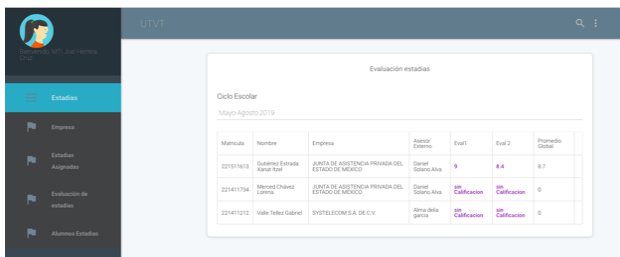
Bienvenido MTI Jose Herrera Cruz

UTVT

Estadias

Empresa

Estadias Asignadas

Evaluación de estadias

Alumnos Estadias

Evaluación estadias

Ciclo Escolar

Mayo-Agosto 2019

| Matricula | Nombre | Empresa | Asesor Externo | Eval1 | Eval 2 | Promedio Global |
|---|---|---|---|---|---|---|
| 221511613 | Gutierrez Estrada Xanat Itzel | JUNTA DE ASISTENCIA PRIVADA DEL ESTADO DE MÉXICO | Daniel Solano Alva | 9 | 8.4 | 8.7 |
| 221411734 | Merced Chávez Lorena | JUNTA DE ASISTENCIA PRIVADA DEL ESTADO DE MÉXICO | Daniel Solano Alva | sin Calificacion | sin Calificacion | 0 |
| 221411212 | Valle Tellez Gabriel | SYSTELECOM S.A. DE C.V. | Alma delia garcia | sin Calificacion | sin Calificacion | 0 |